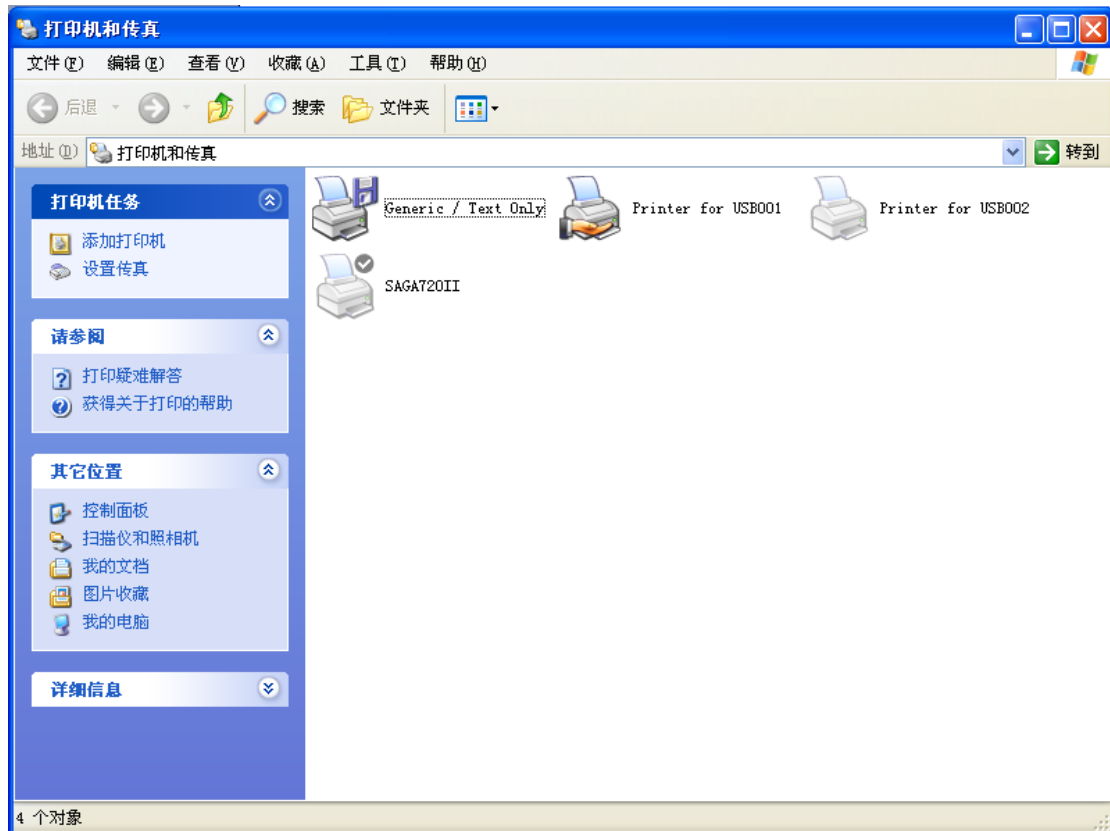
打印机和传真

文件(F) 编辑(E) 查看(V) 收藏(A) 工具(T) 帮助(H)

后退 搜索 文件夹

地址(D) 打印机和传真 转到

打印机任务
添加打印机
设置传真

请参阅
打印疑难解答
获得关于打印的帮助

其它位置
控制面板
扫描仪和照相机
我的文档
图片收藏
我的电脑

详细信息

Generic / Text Only
Printer for USB001
Printer for USB002
SAGA720II

4 个对象